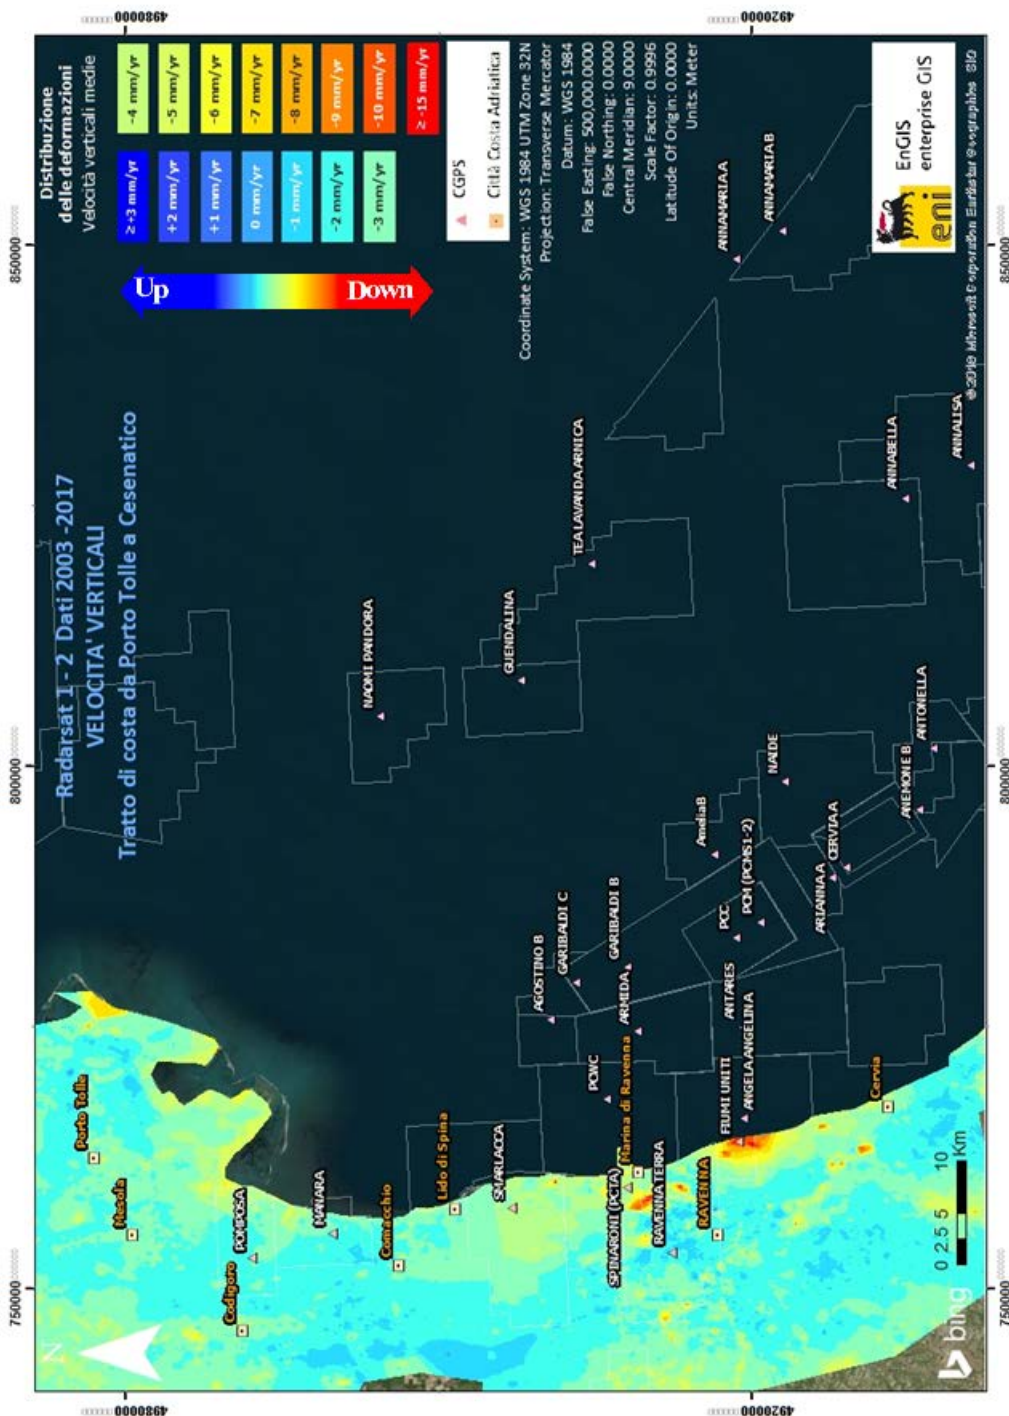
Radarsat 1 - 2 Dati 2003 -2017
VELOCITA' VERTICALI
Tratto di costa da Porto Tolle a Cesenatico

Distribuzione delle deformazioni
Velocità verticali medie

| ≥+3 mm/yr | -4 mm/yr |
|---|---|
| +2 mm/yr | -5 mm/yr |
| +1 mm/yr | -6 mm/yr |
| 0 mm/yr | -7 mm/yr |
| -1 mm/yr | -8 mm/yr |
| -2 mm/yr | -9 mm/yr |
| -3 mm/yr | -10 mm/yr |
|  | ≥ -15 mm/yr |

Up
Down

CGPS
Città Costa Adriatica

Coordinate System: WGS 1984 UTM Zone 32N
Projection: Transverse Mercator
Datum: WGS 1984
False Easting: 500,000.0000
False Northing: 0.0000
Central Meridian: 9.0000
Scale Factor: 0.9996
Latitude Of Origin: 0.0000
Units: Meter

eni
EnGIS enterprise GIS

Porto Tolle
Mesola
Codigoro
POMPOSA
MANARA
Comacchio
Lido di Spina
SMARLACCA
Marina di Ravenna
SPINARONI (PCTA)
RAVENNA TERRA
RAVENNA
FIUMI UNITI
Cervia
PCWC
AGOSTINO B
GARIBALDI C
GARIBALDI B
ARMIDA
ANGELA ANGELINA
ANTARES
PCC
PCM (PCMS1-2)
AmeliaB
ARIANNAA
CERVIAA
NAIDE
ANEMONE B
ANTONELLA
NAOMI PANDORA
GUENDALINA
TEA LAVANDA ARNICA
ANNABELLA
ANNALISA
ANNAMARIAA
ANNAMARIAB

N
bing
0 2.5 5 10 Km
© 2019 Microsoft Corporation Earthstar Geographics SIO

4980000
4920000
750000
800000
850000